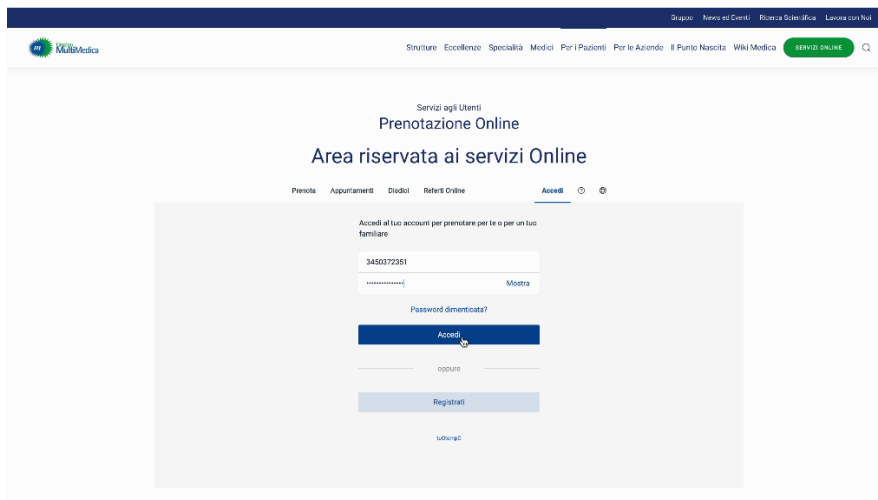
Gruppo News ed Eventi Ricerca Scientifica Lavora con Noi

MultiMedica

Strutture Eccellenze Specialità Medici Per i Pazienti Per le Aziende Il Punto Nascita Wiki Medica SERVIZI ONLINE

Servizi agli Utenti

Prenotazione Online

Area riservata ai servizi Online

Prenota Appuntamenti Disdici Referti Online Accedi

Accedi al tuo account per prenotare per te o per un tuo familiare

3450372351

Mostra

Password dimenticata?

Accedi

oppure

Registrati

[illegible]